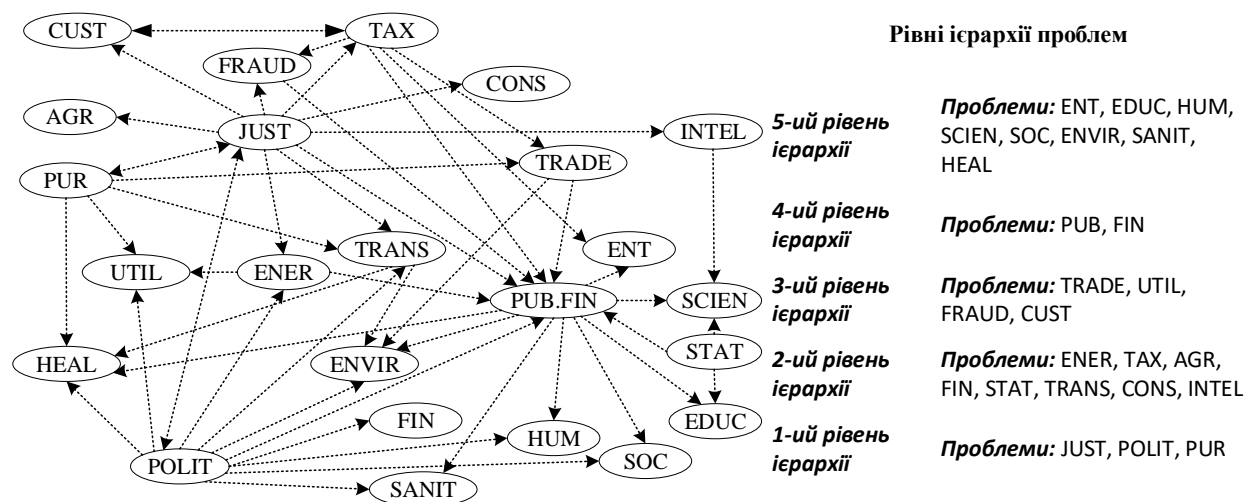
CUST
TAX
FRAUD
CONS
AGR
JUST
INTEL
PUR
TRADE
TRANS
ENT
UTIL
ENER
PUB.FIN
SCIEN
HEAL
ENVIR
STAT
FIN
EDUC
HUM
POLIT
SOC
SANIT

Рівні ієрархії проблем

5-ий рівень ієрархії
Проблеми: ENT, EDUC, HUM, SCIEN, SOC, ENVIR, SANIT, HEAL

4-ий рівень ієрархії
Проблеми: PUB, FIN

3-ий рівень ієрархії
Проблеми: TRADE, UTIL, FRAUD, CUST

2-ий рівень ієрархії
Проблеми: ENER, TAX, AGR, FIN, STAT, TRANS, CONS, INTEL

1-ий рівень ієрархії
Проблеми: JUST, POLIT, PUR